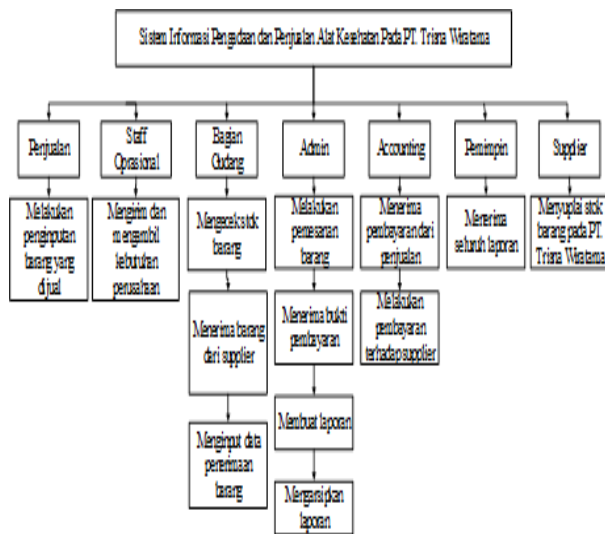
Sistem Informasi Pengadaan dan Penjualan Alat Kesehatan Pada PT. Trisna Wiratama

Penjualan

Melakukan penginputan barang yang dijual

Staff Operasional

Mengirim dan mengambil kebutuhan perusahaan

Bagian Gudang

Mengecek stok barang

Menerima barang dari supplier

Menginput data penerimaan barang

Admin

Melakukan pemesanan barang

Menerima bukti pembayaran

Membuat laporan

Mengarsipkan laporan

Accounting

Menerima pembayaran dari penjualan

Melakukan pembayaran terhadap supplier

Pemimpin

Menerima seluruh laporan

Supplier

Menyuplai stok barang pada PT. Trisna Wiratama